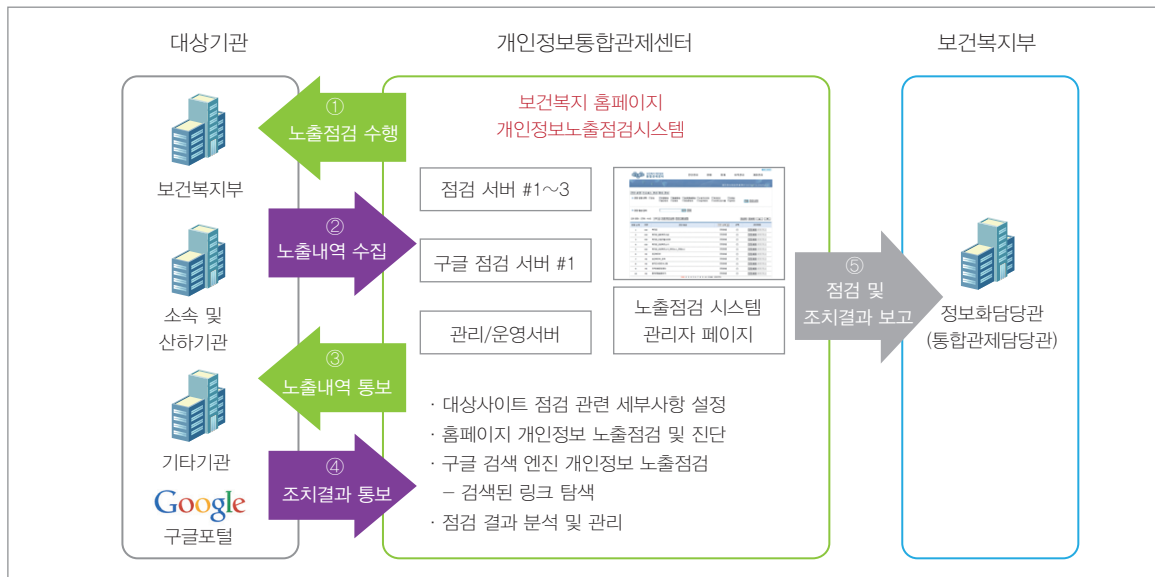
대상기관

보건복지부

소속 및 산하기관

기타기관

Google
구글포털

개인정보통합관제센터

보건복지 홈페이지
개인정보노출점검시스템

① 노출점검 수행

② 노출내역 수집

③ 노출내역 통보

④ 조치결과 통보

점검 서버 #1~3

구글 점검 서버 #1

관리/운영서버

노출점검 시스템
관리자 페이지

· 대상사이트 점검 관련 세부사항 설정
· 홈페이지 개인정보 노출점검 및 진단
· 구글 검색 엔진 개인정보 노출점검
– 검색된 링크 탐색
· 점검 결과 분석 및 관리

⑤ 점검 및 조치결과 보고

보건복지부

정보화담당관
(통합관제담당관)